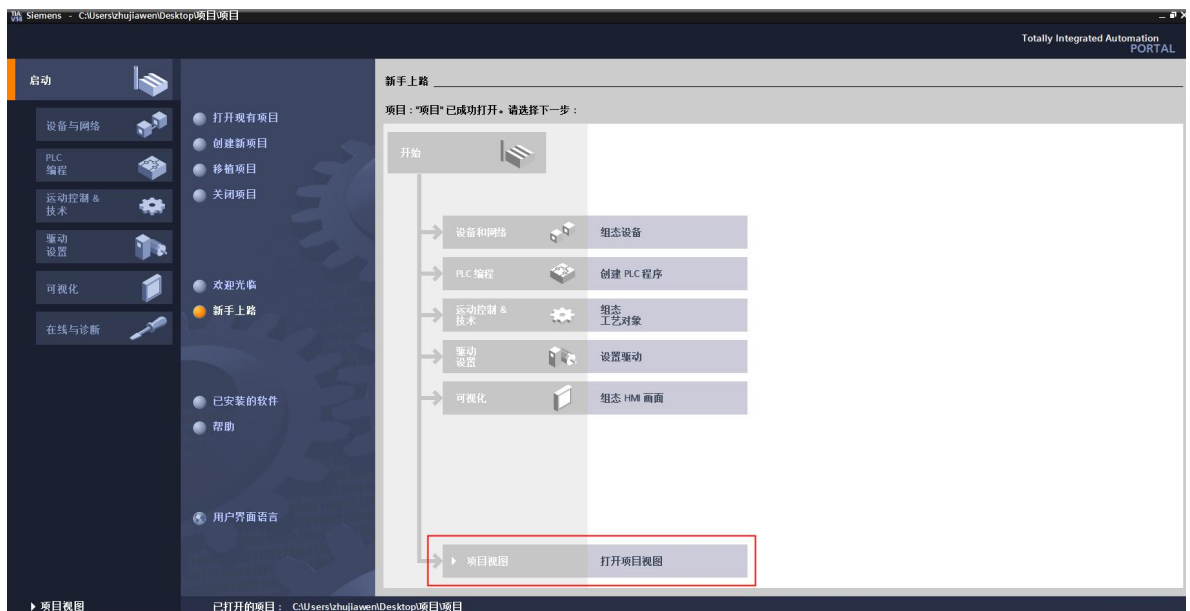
Siemens - C:\Users\zhujiawen\Desktop\项目\项目

Totally Integrated Automation
PORTAL

启动

设备与网络

PLC 编程

运动控制 & 技术

驱动 设置

可视化

在线与诊断

打开现有项目
创建新项目
移植项目
关闭项目

欢迎光临
新手上路

已安装的软件
帮助

用户界面语言

新手上路

项目："项目" 已成功打开。请选择下一步：

开始

设备和网络 组态设备

PLC 编程 创建 PLC 程序

运动控制 & 技术 组态 工艺对象

驱动 设置 设置驱动

可视化 组态 HMI 画面

项目视图 打开项目视图

▶ 项目视图

已打开的项目： C:\Users\zhujiawen\Desktop\项目\项目